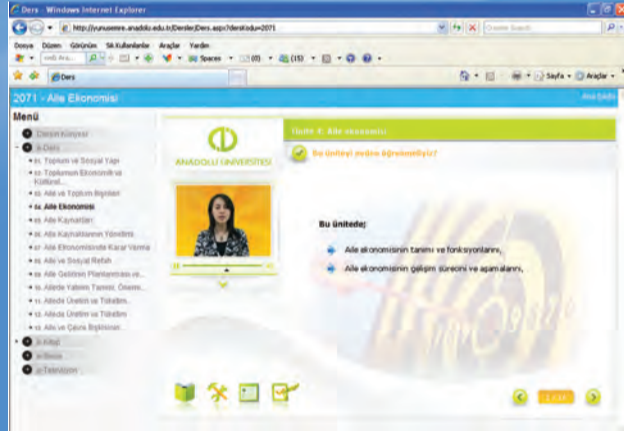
Ders - Windows Internet Explorer

http://yunusemre.anadolu.edu.tr/Dersler/Ders.aspx?derskodu=2071

Dosya Düzen Görünüm Sık Kullanılanlar Araçlar Yardım

Spaces

Ders

Sayfa Araçlar

2071 - Aile Ekonomisi

Menü

Ders Kitabı

e-Ders

01. Toplum ve Sosyal Yapı

02. Toplumun Ekonomik ve Kültürel...

03. Aile ve Toplum İlişkileri

04. Aile Ekonomisi

05. Aile Kaynakları

06. Aile Kaynaklarının Yönetimi

07. Aile Ekonomisinde Karar Verme

08. Aile ve Sosyal Refah

09. Aile Gelirinin Planlanması ve...

10. Ailede Yaşam Tarzı; Önemi...

11. Ailede Üretim ve Tüketim...

12. Ailede Üretim ve Tüketim

13. Aile ve Çevre İlişkileri

e-Kitap

e-Sınav

e-Televizyon

ANADOLU ÜNİVERSİTESİ

Ünite 4: Aile ekonomisi

Bu üniteyi neden öğrenmeliyiz?

Bu ünitede;

Aile ekonomisinin tanımı ve fonksiyonlarını,

Aile ekonomisinin gelişim sürecini ve aşamalarını,

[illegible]